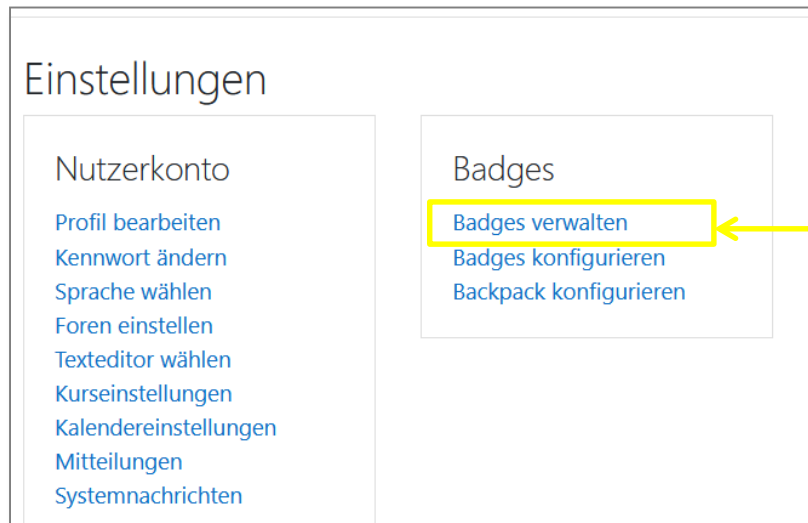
Einstellungen

Nutzerkonto

Profil bearbeiten
Kennwort ändern
Sprache wählen
Foren einstellen
Texteditor wählen
Kurseinstellungen
Kalendereinstellungen
Mitteilungen
Systemnachrichten

Badges

Badges verwalten
Badges konfigurieren
Backpack konfigurieren